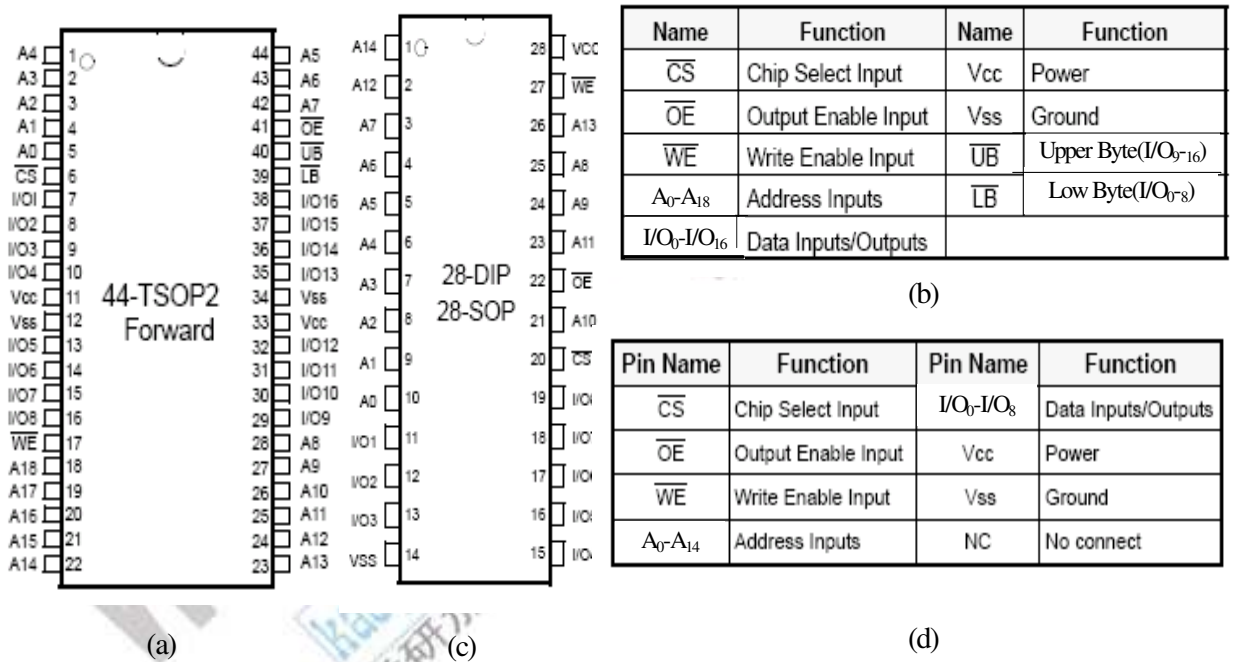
A4 1 44 A5
A3 2 43 A6
A2 3 42 A7
A1 4 41 $\overline{OE}$
A0 5 40 $\overline{UB}$
$\overline{CS}$ 6 39 $\overline{LB}$
I/OI 7 38 I/O16
I/O2 8 37 I/O15
I/O3 9 36 I/O14
I/O4 10 35 I/O13
Vcc 11 34 Vss
Vss 12 33 Vcc
I/O5 13 32 I/O12
I/O6 14 31 I/O11
I/O7 15 30 I/O10
I/O8 16 29 I/O9
$\overline{WE}$ 17 28 A8
A18 18 27 A9
A17 19 26 A10
A16 20 25 A11
A15 21 24 A12
A14 22 23 A13

44-TSOP2
Forward

(a)

A14 1 28 VCC
A12 2 27 $\overline{WE}$
A7 3 26 A13
A6 4 25 A8
A5 5 24 A9
A4 6 23 A11
A3 7 22 $\overline{OE}$
A2 8 21 A10
A1 9 20 $\overline{CS}$
A0 10 19 I/O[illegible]
I/O1 11 18 I/O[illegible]
I/O2 12 17 I/O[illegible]
I/O3 13 16 I/O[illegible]
VSS 14 15 I/O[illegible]

28-DIP
28-SOP

(c)

| Name | Function | Name | Function |
|---|---|---|---|
| $\overline{CS}$ | Chip Select Input | Vcc | Power |
| $\overline{OE}$ | Output Enable Input | Vss | Ground |
| $\overline{WE}$ | Write Enable Input | $\overline{UB}$ | Upper Byte($I/O_{9}$-$_{16}$) |
| $A_0$-$A_{18}$ | Address Inputs | $\overline{LB}$ | Low Byte($I/O_{0}$-$_{8}$) |
| $I/O_0$-$I/O_{16}$ | Data Inputs/Outputs | | |

(b)

| Pin Name | Function | Pin Name | Function |
|---|---|---|---|
| $\overline{CS}$ | Chip Select Input | $I/O_0$-$I/O_8$ | Data Inputs/Outputs |
| $\overline{OE}$ | Output Enable Input | Vcc | Power |
| $\overline{WE}$ | Write Enable Input | Vss | Ground |
| $A_0$-$A_{14}$ | Address Inputs | NC | No connect |

(d)